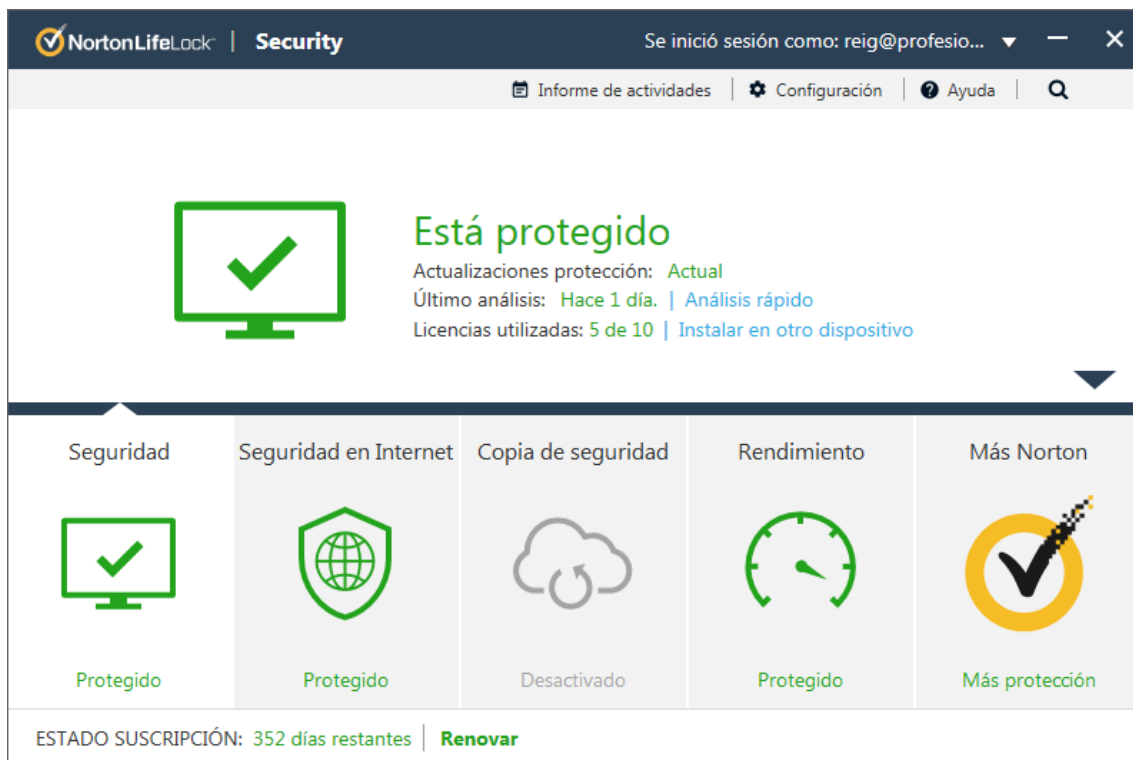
NortonLifeLock | Security

Se inició sesión como: reig@profesio...

Informe de actividades | Configuración | Ayuda |

Está protegido

Actualizaciones protección: Actual

Último análisis: Hace 1 día. | Análisis rápido

Licencias utilizadas: 5 de 10 | Instalar en otro dispositivo

Seguridad

Protegido

Seguridad en Internet

Protegido

Copia de seguridad

Desactivado

Rendimiento

Protegido

Más Norton

Más protección

ESTADO SUSCRIPCIÓN: 352 días restantes | Renovar